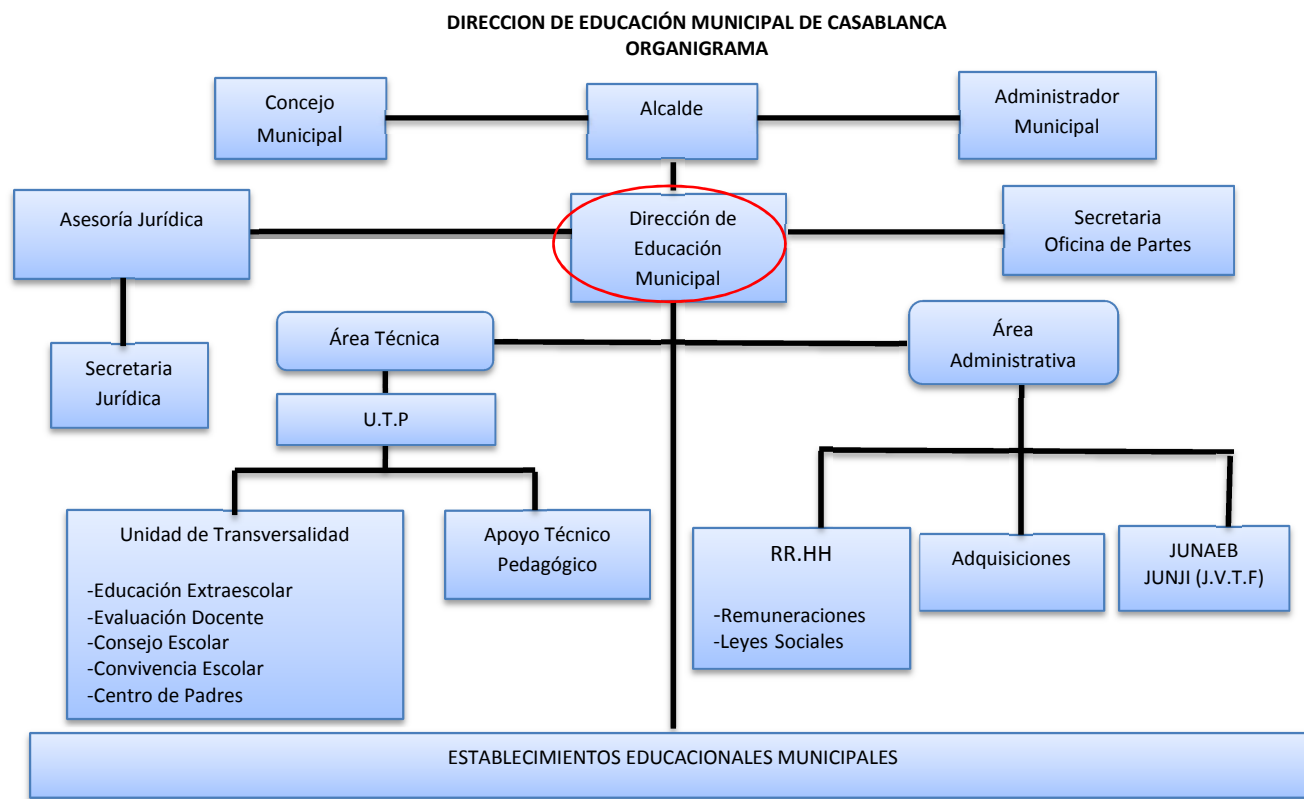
DIRECCION DE EDUCACIÓN MUNICIPAL DE CASABLANCA
ORGANIGRAMA

Concejo Municipal

Alcalde

Administrador Municipal

Asesoría Jurídica

Dirección de Educación Municipal

Secretaria Oficina de Partes

Secretaria Jurídica

Área Técnica

Área Administrativa

U.T.P

Unidad de Transversalidad

-Educación Extraescolar
-Evaluación Docente
-Consejo Escolar
-Convivencia Escolar
-Centro de Padres

Apoyo Técnico Pedagógico

RR.HH

-Remuneraciones
-Leyes Sociales

Adquisiciones

JUNAEB
JUNJI (J.V.T.F)

ESTABLECIMIENTOS EDUCACIONALES MUNICIPALES